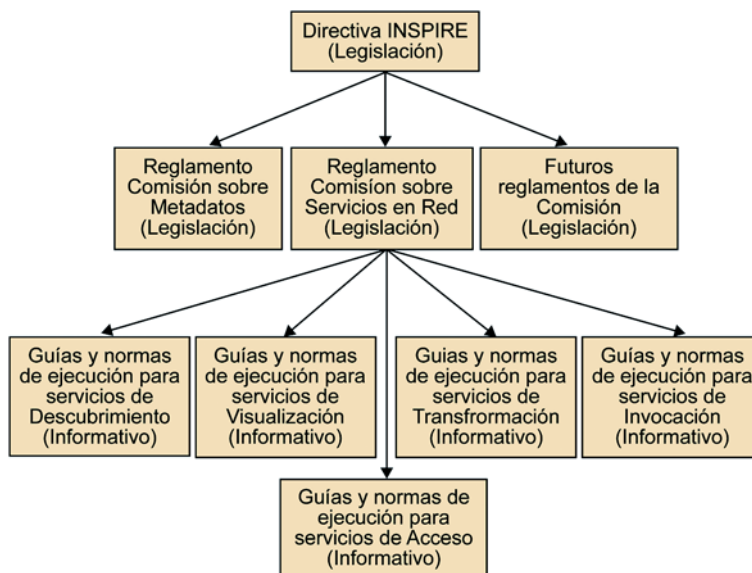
Directiva INSPIRE
(Legislación)

Reglamento Comisión sobre Metadatos
(Legislación)

Reglamento Comisíon sobre Servicios en Red
(Legislación)

Futuros reglamentos de la Comisión
(Legislación)

Guías y normas de ejecución para servicios de Descubrimiento
(Informativo)

Guías y normas de ejecución para servicios de Visualización
(Informativo)

Guias y normas de ejecución para servicios de Transfrormación
(Informativo)

Guías y normas de ejecución para servicios de Invocación
(Informativo)

Guías y normas de ejecución para servicios de Acceso
(Informativo)